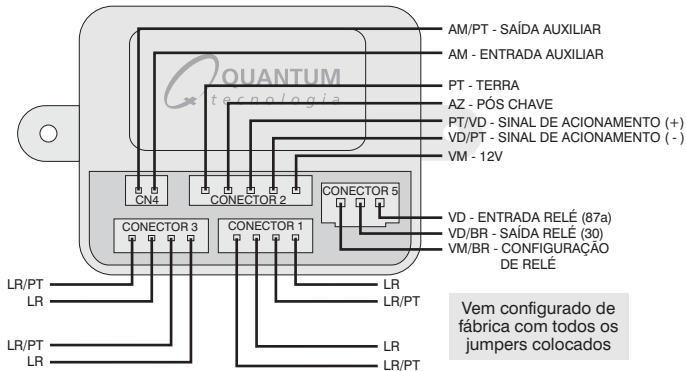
AM/PT - SAÍDA AUXILIAR
AM - ENTRADA AUXILIAR
QUANTUM
tecnologia
PT - TERRA
AZ - PÓS CHAVE
PT/VD - SINAL DE ACIONAMENTO (+)
VD/PT - SINAL DE ACIONAMENTO ( - )
VM - 12V
CN4
CONECTOR 2
CONECTOR 5
VD - ENTRADA RELÉ (87a)
VD/BR - SAÍDA RELÉ (30)
VM/BR - CONFIGURAÇÃO DE RELÉ
CONECTOR 3
CONECTOR 1
LR/PT
LR
LR/PT
LR
LR
LR/PT
LR
LR/PT
Vem configurado de fábrica com todos os jumpers colocados